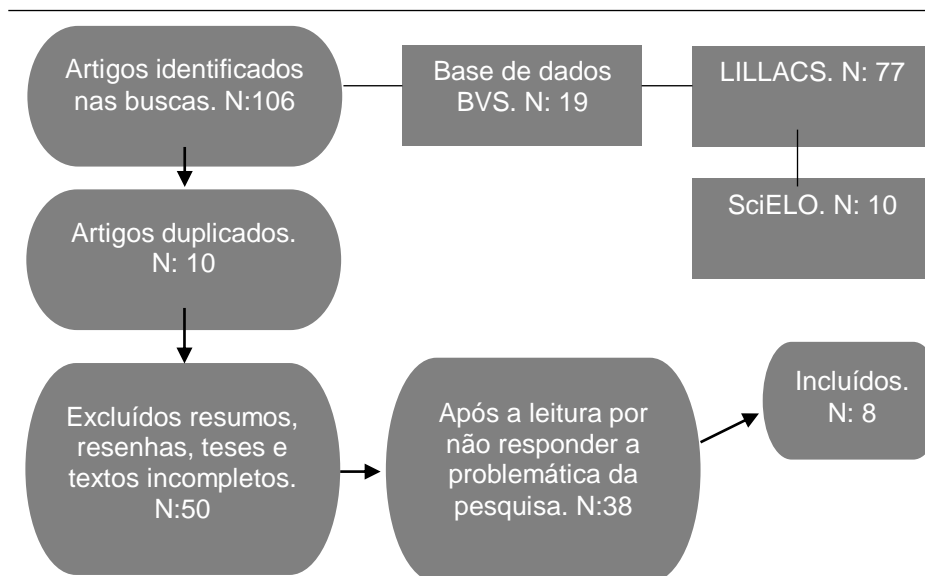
Artigos identificados nas buscas. N:106

Base de dados BVS. N: 19

LILLACS. N: 77

SciELO. N: 10

Artigos duplicados. N: 10

Excluídos resumos, resenhas, teses e textos incompletos. N:50

Após a leitura por não responder a problemática da pesquisa. N:38

Incluídos. N: 8